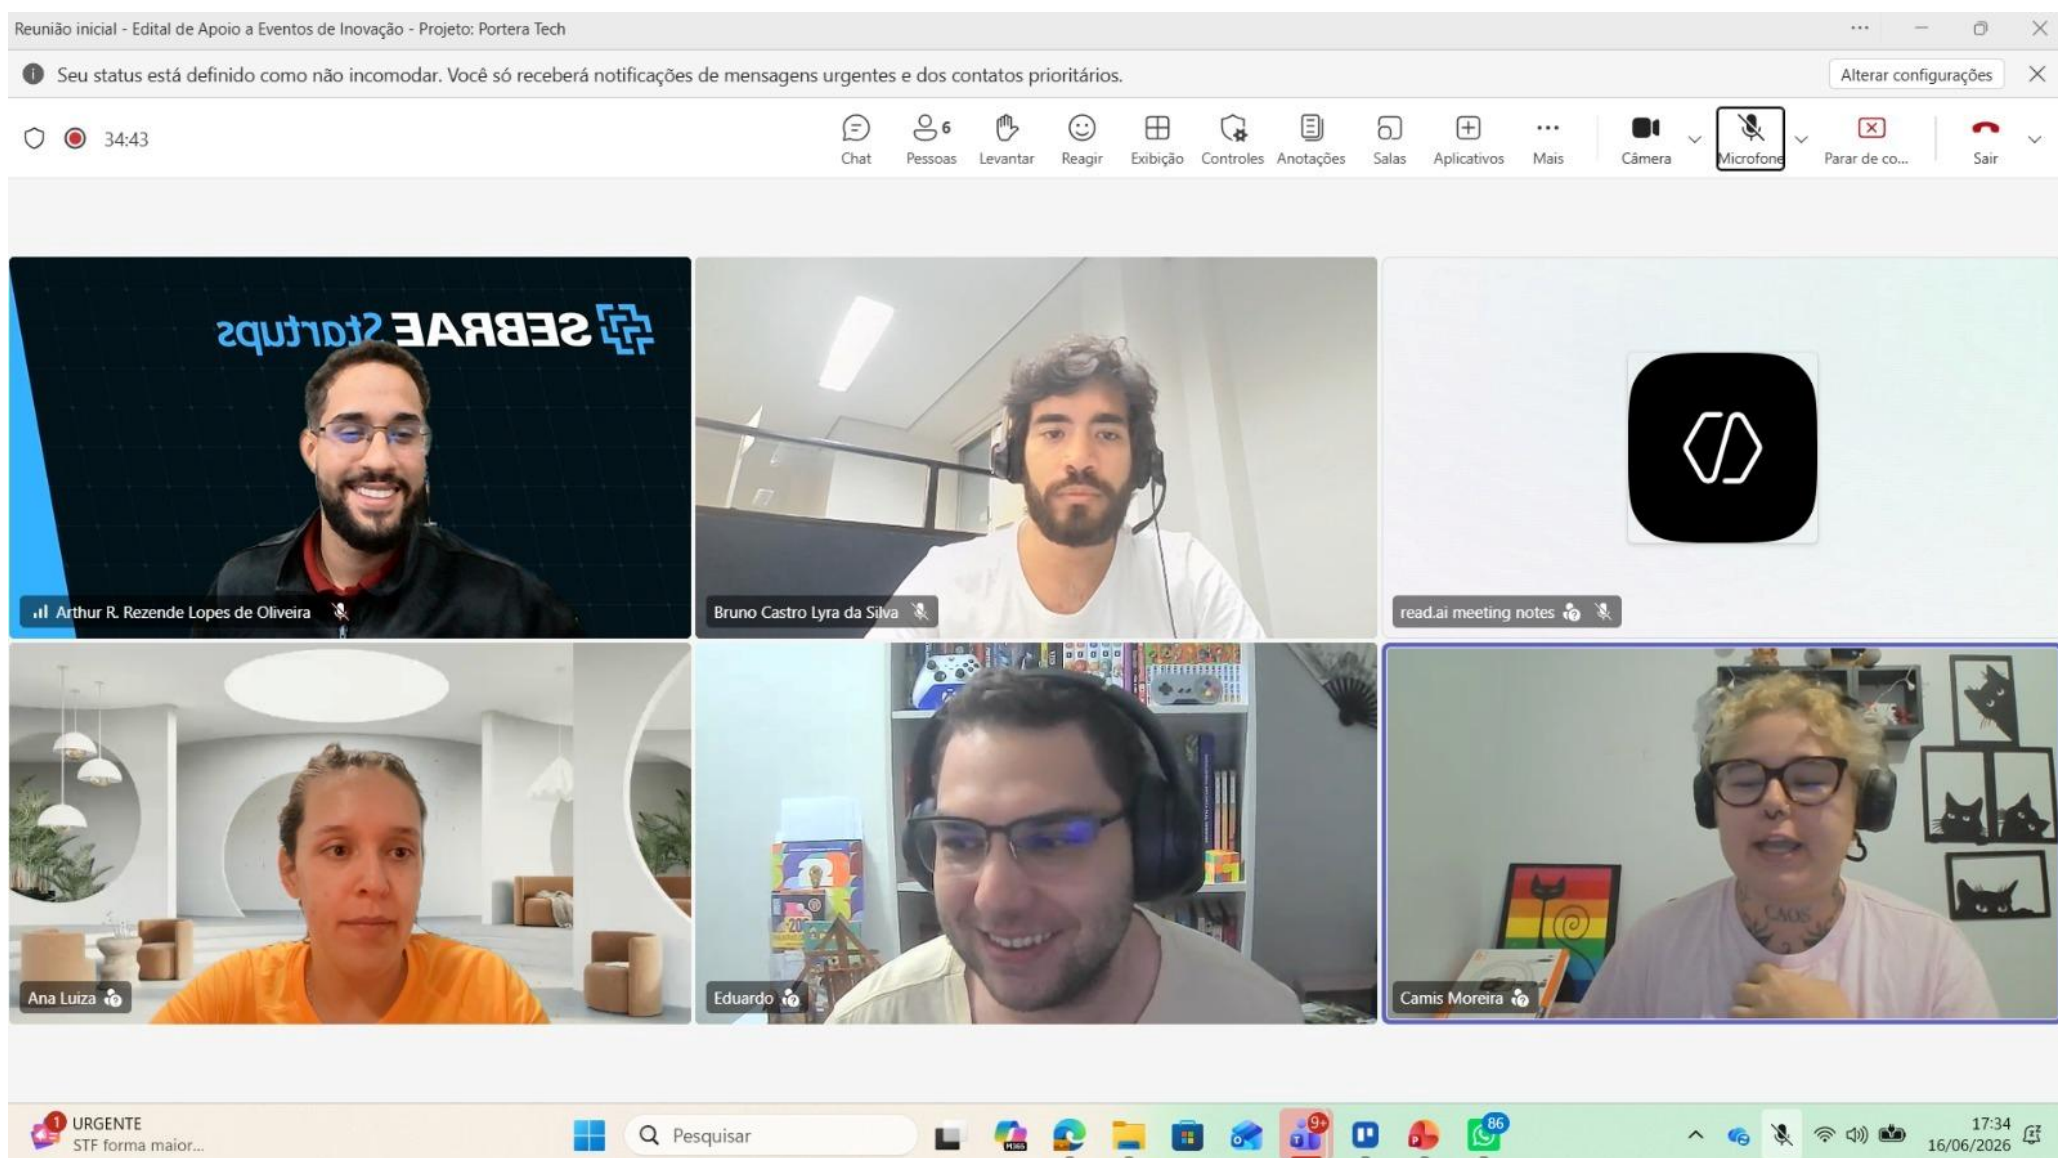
Reunião inicial - Edital de Apoio a Eventos de Inovação - Projeto: Portera Tech

Seu status está definido como não incomodar. Você só receberá notificações de mensagens urgentes e dos contatos prioritários.

Alterar configurações

34:43

Chat
6
Pessoas
Levantar
Reagir
Exibição
Controles
Anotações
Salas
Aplicativos
Mais
Câmera
Microfone
Parar de co...
Sair

SEBRAE Startups

Arthur R. Rezende Lopes de Oliveira

Bruno Castro Lyra da Silva

read.ai meeting notes

Ana Luiza

Eduardo

Camis Moreira

1 URGENTE
STF forma maior...

Pesquisar

9+
86

17:34
16/06/2026